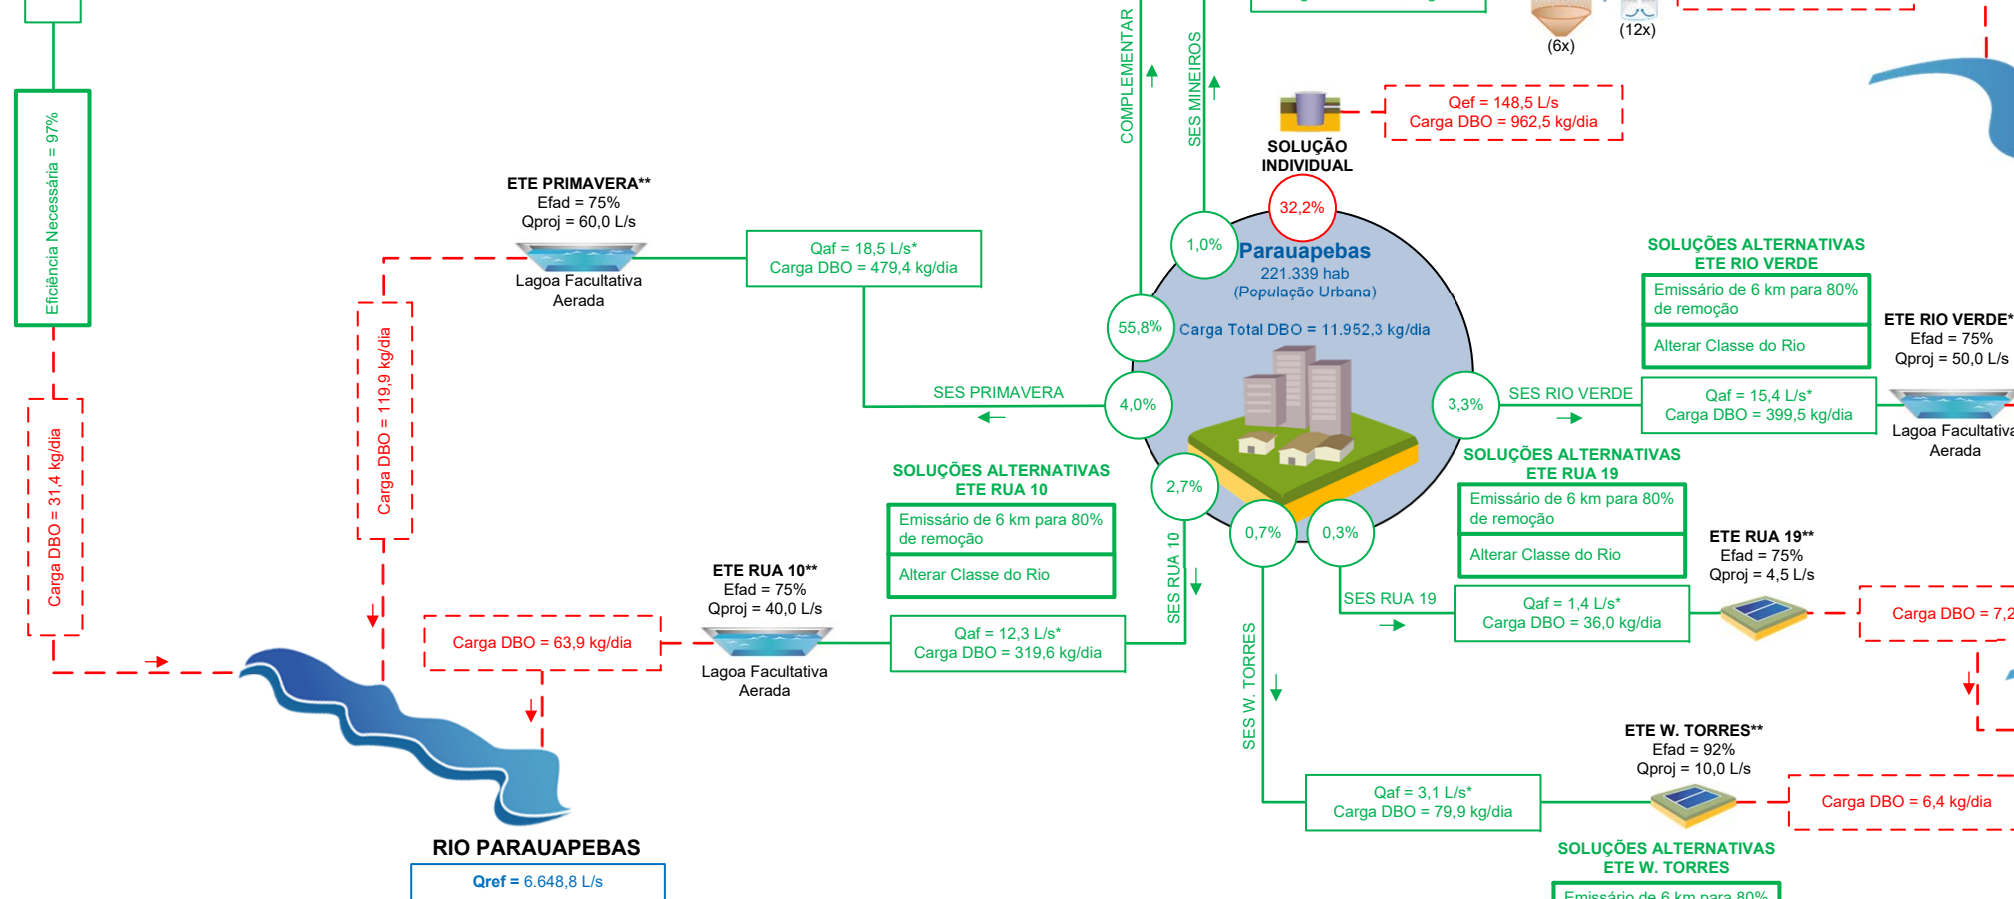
Eficiência Necessária = 97%

Carga DBO = 31,4 kg/dia

COMPLEMENTAR

SES MINEIROS

(6x)

(12x)

Qef = 148,5 L/s
Carga DBO = 962,5 kg/dia

SOLUÇÃO INDIVIDUAL

32,2%

1,0%

Parauapebas
221.339 hab
(População Urbana)

55,8%

Carga Total DBO = 11.952,3 kg/dia

4,0%

3,3%

2,7%

0,7%

0,3%

ETE PRIMAVERA**
Efad = 75%
Qproj = 60,0 L/s

Lagoa Facultativa Aerada

Qaf = 18,5 L/s*
Carga DBO = 479,4 kg/dia

Carga DBO = 119,9 kg/dia

SES PRIMAVERA

SOLUÇÕES ALTERNATIVAS
ETE RIO VERDE

Emissário de 6 km para 80% de remoção

Alterar Classe do Rio

ETE RIO VERDE*
Efad = 75%
Qproj = 50,0 L/s

SES RIO VERDE

Qaf = 15,4 L/s*
Carga DBO = 399,5 kg/dia

Lagoa Facultativa Aerada

SOLUÇÕES ALTERNATIVAS
ETE RUA 10

Emissário de 6 km para 80% de remoção

Alterar Classe do Rio

SOLUÇÕES ALTERNATIVAS
ETE RUA 19

Emissário de 6 km para 80% de remoção

Alterar Classe do Rio

ETE RUA 19**
Efad = 75%
Qproj = 4,5 L/s

ETE RUA 10**
Efad = 75%
Qproj = 40,0 L/s

Carga DBO = 63,9 kg/dia

Lagoa Facultativa Aerada

Qaf = 12,3 L/s*
Carga DBO = 319,6 kg/dia

SES RUA 10

SES RUA 19

Qaf = 1,4 L/s*
Carga DBO = 36,0 kg/dia

Carga DBO = 7,2

SES W. TORRES

ETE W. TORRES**
Efad = 92%
Qproj = 10,0 L/s

Qaf = 3,1 L/s*
Carga DBO = 79,9 kg/dia

Carga DBO = 6,4 kg/dia

SOLUÇÕES ALTERNATIVAS
ETE W. TORRES

Emissário de 6 km para 80%

RIO PARAUAPEBAS

Qref = 6.648,8 L/s